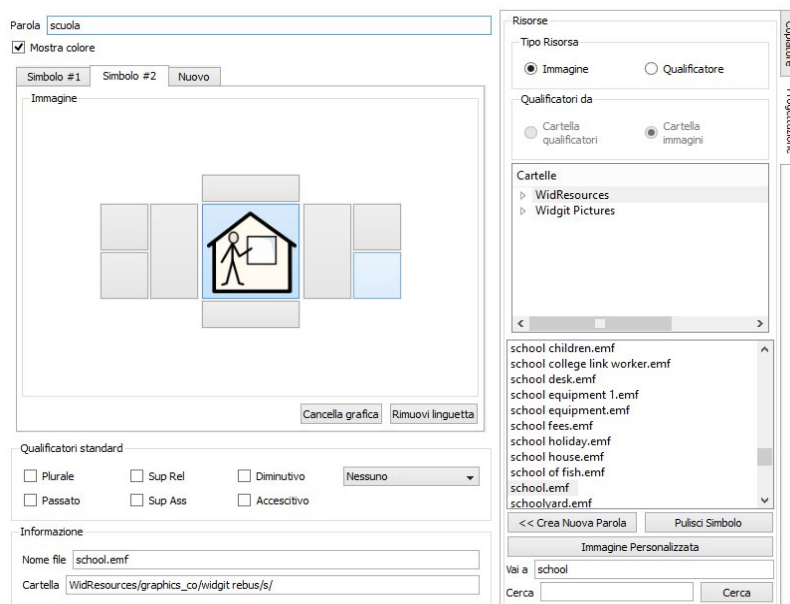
Parola scuola
✓ Mostra colore

Simbolo #1 Simbolo #2 Nuovo

Immagine

Cancella grafica Rimuovi linguetta

Qualificatori standard
Plurale Sup Rel Diminutivo Nessuno
Passato Sup Ass Accrescitivo

Informazione
Nome file school.emf
Cartella WidResources/graphics_co/widgit rebus/s/

Risorse
Tipo Risorsa
Immagine Qualificatore

Qualificatori da
Cartella qualificatori Cartella immagini

Cartelle
WidResources
Widgit Pictures

school children.emf
school college link worker.emf
school desk.emf
school equipment 1.emf
school equipment.emf
school fees.emf
school holiday.emf
school house.emf
school of fish.emf
school.emf
schoolyard.emf

<< Crea Nuova Parola Pulisci Simbolo
Immagine Personalizzata
Vai a school
Cerca Cerca

Copiature
Progettazione